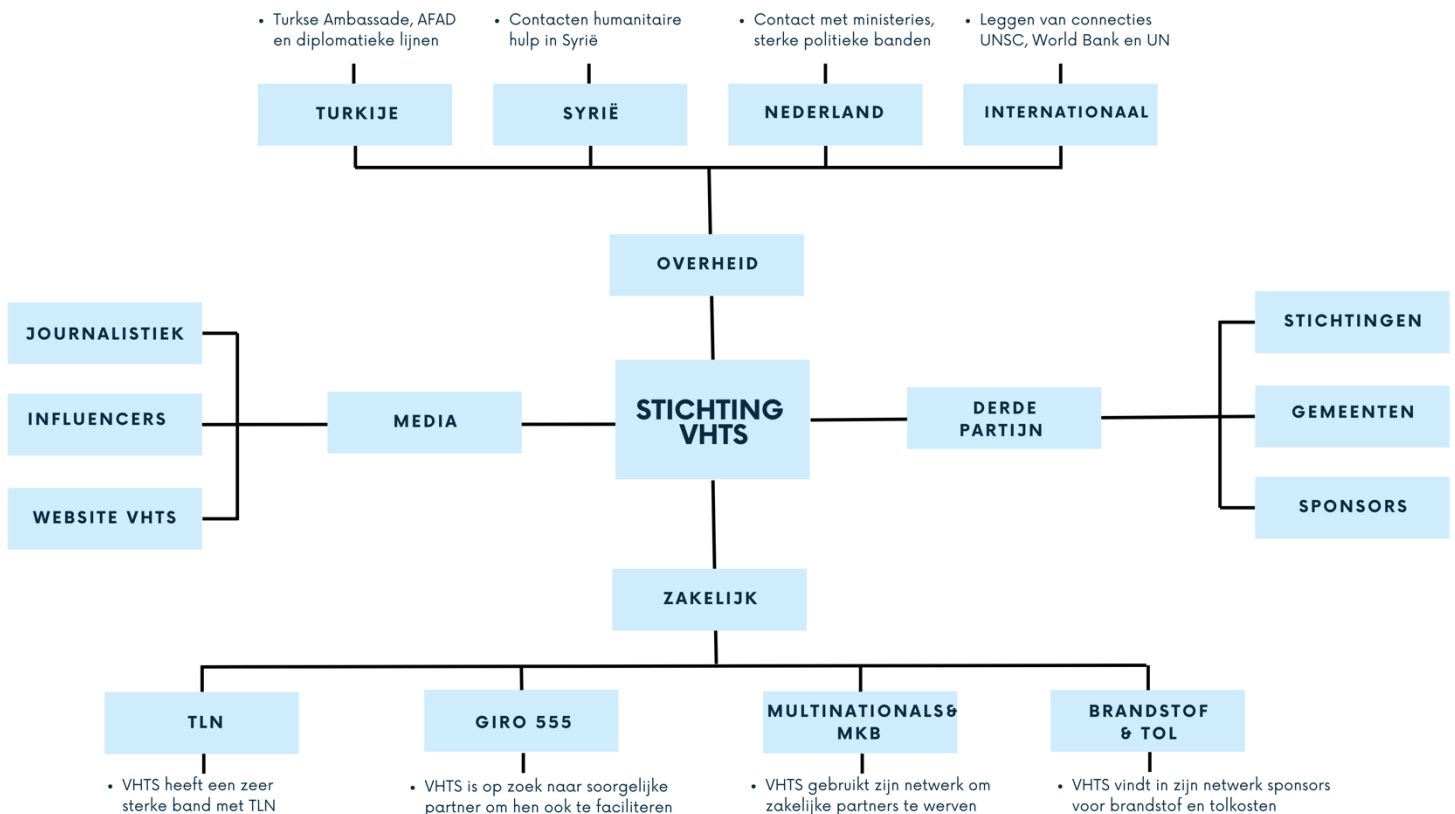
• Turkse Ambassade, AFAD en diplomatieke lijnen

• Contacten humanitaire hulp in Syrië

• Contact met ministeries, sterke politieke banden

• Leggen van connecties UNSC, World Bank en UN

TURKIJE

SYRIË

NEDERLAND

INTERNATIONAAL

OVERHEID

JOURNALISTIEK

INFLUENCERS

WEBSITE VHTS

MEDIA

STICHTING VHTS

DERDE PARTIJN

STICHTINGEN

GEMEENTEN

SPONSORS

ZAKELIJK

TLN

GIRO 555

MULTINATIONALS& MKB

BRANDSTOF & TOL

• VHTS heeft een zeer sterke band met TLN

• VHTS is op zoek naar soorgelijke partner om hen ook te faciliteren

• VHTS gebruikt zijn netwerk om zakelijke partners te werven

• VHTS vindt in zijn netwerk sponsors voor brandstof en tolkosten